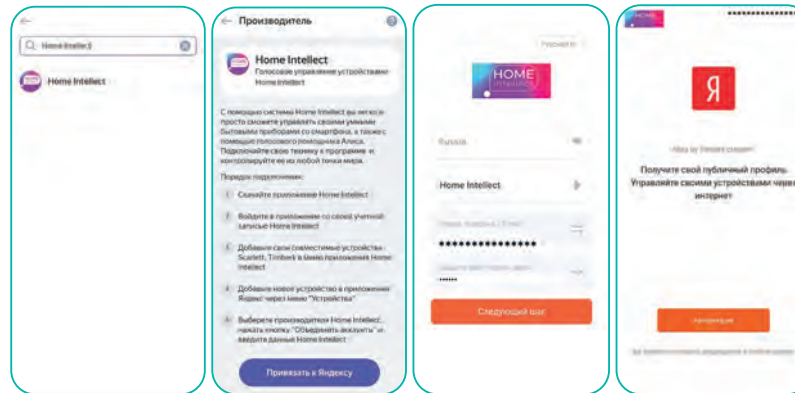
Home Intellect

Home Intellect

Производитель

Home Intellect
Голосовое управление устройствами Home Intellect

С помощью системы Home Intellect вы легко и просто сможете управлять своими умными бытовыми приборами со смартфона, а также с помощью голосового помощника Алиса. Подключайте свою технику к программе и контролируйте ее из любой точки мира.

Порядок подключения:

1 Скачайте приложение Home Intellect

2 Войдите в приложении со своей учетной записью Home Intellect

3 Добавьте свои совместимые устройства - Scarlett, Timberk в меню приложения Home Intellect

4 Добавьте новое устройство в приложении Яндекс через меню "Устройства"

5 Выберете производителя Home Intellect, нажать кнопку "Объединить аккаунты" и введите данные Home Intellect

Привязать к Яндексу

Русский

HOME
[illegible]

Russia

Home Intellect

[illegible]
•••••••••••••••
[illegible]
••••••

Следующий шаг

HOME

Я

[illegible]

Получите свой публичный профиль. Управляйте своими устройствами через интернет

Авторизация

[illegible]